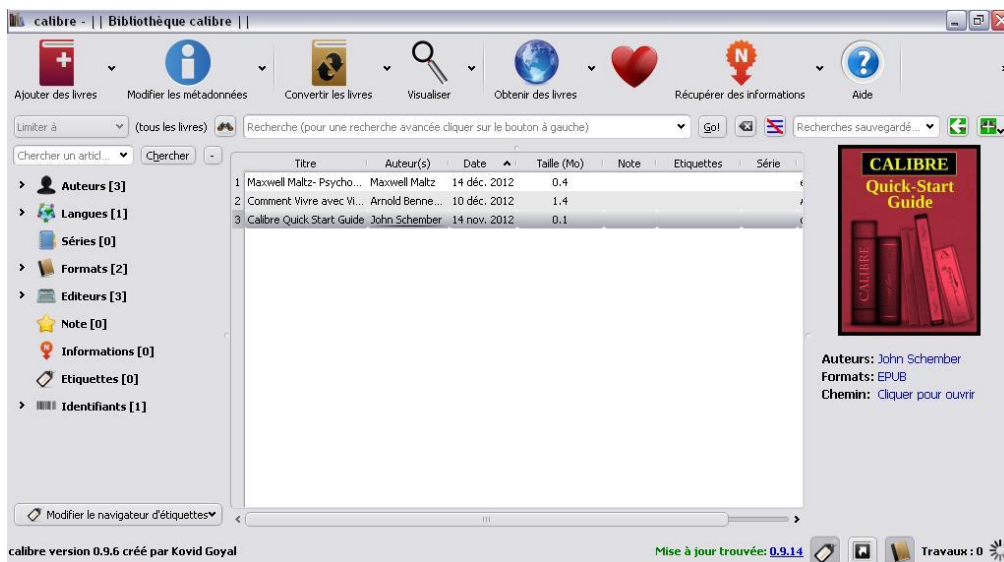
calibre - || Bibliothèque calibre ||

Ajouter des livres
Modifier les métadonnées
Convertir les livres
Visualiser
Obtenir des livres
Récupérer des informations
Aide

Limiter à
(tous les livres)
Recherche (pour une recherche avancée cliquer sur le bouton à gauche)
Go!
Recherches sauvegardé...

Chercher un articl...
Chercher

Auteurs [3]
Langues [1]
Séries [0]
Formats [2]
Editeurs [3]
Note [0]
Informations [0]
Etiquettes [0]
Identifiants [1]

Modifier le navigateur d'étiquettes

| | Titre | Auteur(s) | Date | Taille (Mo) | Note | Etiquettes | Série |
|---|---|---|---|---|---|---|---|
| 1 | Maxwell Maltz- Psycho... | Maxwell Maltz | 14 déc. 2012 | 0.4 | | | |
| 2 | Comment Vivre avec Vi... | Arnold Benne... | 10 déc. 2012 | 1.4 | | | |
| 3 | Calibre Quick Start Guide | John Schember | 14 nov. 2012 | 0.1 | | | |

CALIBRE
Quick-Start Guide
CALIBRE

Auteurs: John Schember
Formats: EPUB
Chemin: Cliquer pour ouvrir

calibre version 0.9.6 créé par Kovid Goyal
Mise à jour trouvée: 0.9.14
Travaux : 0